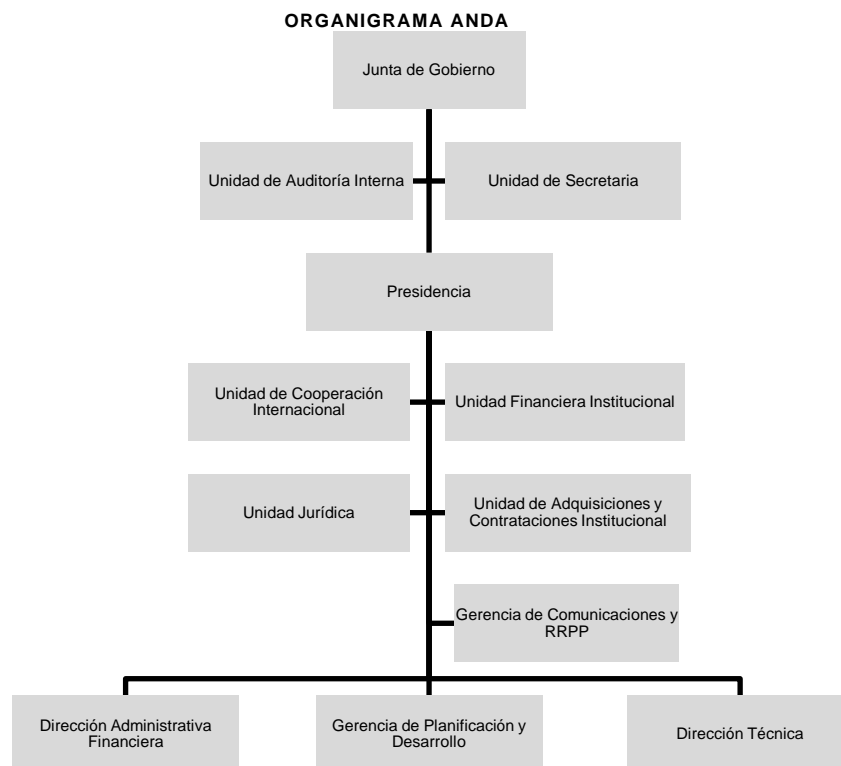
ORGANIGRAMA ANDA

Junta de Gobierno

Unidad de Auditoría Interna

Unidad de Secretaria

Presidencia

Unidad de Cooperación Internacional

Unidad Financiera Institucional

Unidad Jurídica

Unidad de Adquisiciones y Contrataciones Institucional

Gerencia de Comunicaciones y RRPP

Dirección Administrativa Financiera

Gerencia de Planificación y Desarrollo

Dirección Técnica